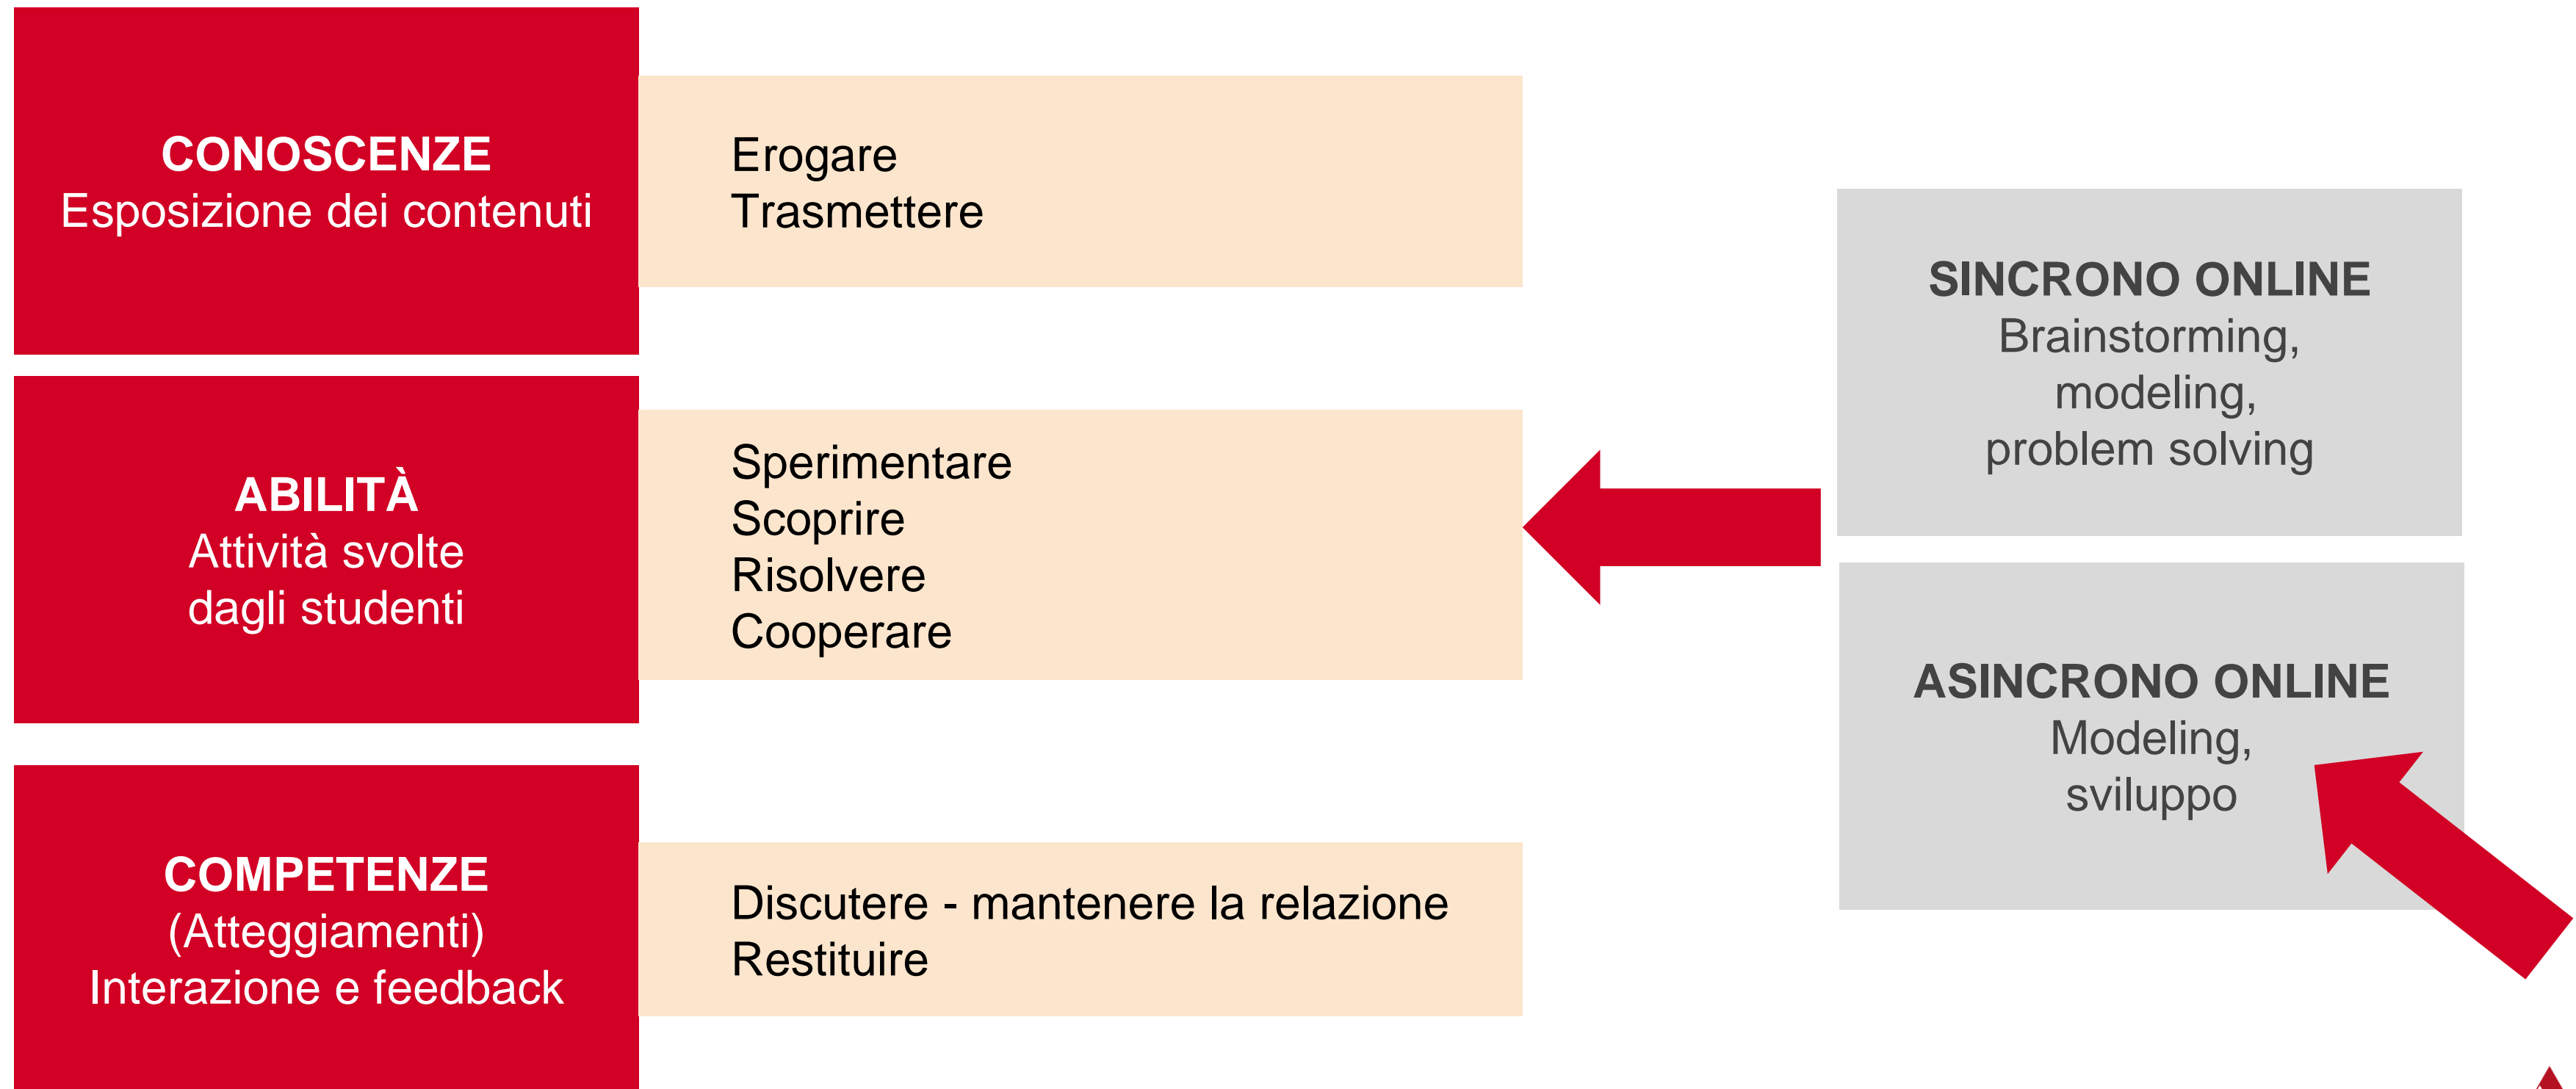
CONOSCENZE
Esposizione dei contenuti

Erogare
Trasmettere

ABILITÀ
Attività svolte dagli studenti

Sperimentare
Scoprire
Risolvere
Cooperare

COMPETENZE
(Atteggiamenti)
Interazione e feedback

Discutere - mantenere la relazione
Restituire

SINCRONO ONLINE
Brainstorming, modeling, problem solving

ASINCRONO ONLINE
Modeling, sviluppo